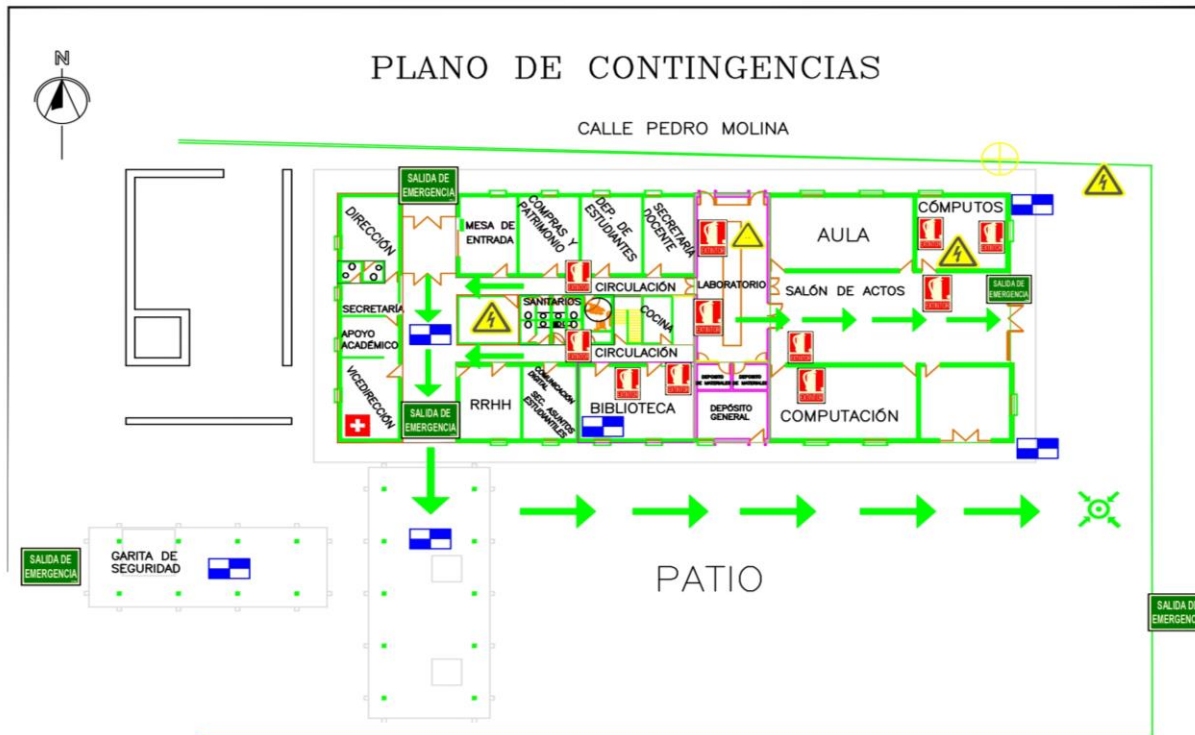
N

PLANO DE CONTINGENCIAS

CALLE PEDRO MOLINA

SALIDA DE EMERGENCIA

DIRECCIÓN

MESA DE ENTRADA

COMPRAS Y PATRIMONIO

DEP. DE ESTUDIANTES

SECRETARÍA DOCENTE

LABORATORIO

AULA

CÓMPUTOS

SALIDA DE EMERGENCIA

SALÓN DE ACTOS

CIRCULACIÓN

SANITARIOS

COCINA

SECRETARÍA

APOYO ACADÉMICO

CIRCULACIÓN

VICEDIRECCIÓN

SALIDA DE EMERGENCIA

RRHH

COMUNICACIÓN DIGITAL

SEC. ASUNTOS ESTUDIANTILES

BIBLIOTECA

DEPÓSITO GENERAL

COMPUTACIÓN

GARITA DE SEGURIDAD

SALIDA DE EMERGENCIA

PATIO

SALIDA DE EMERGENCIA